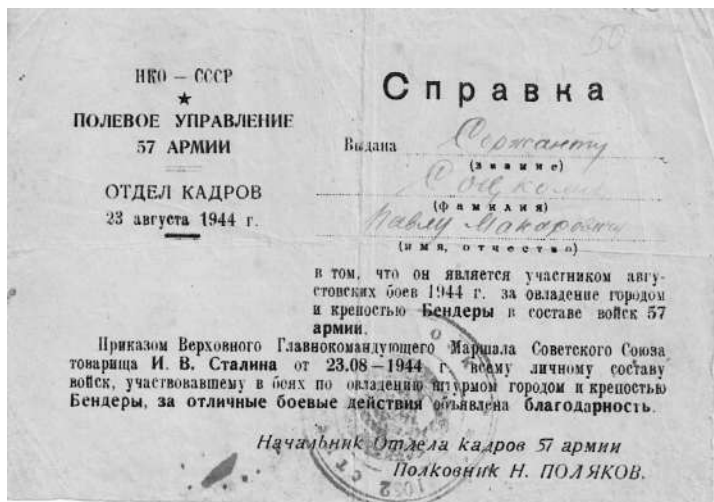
50

НКО — СССР
★
ПОЛЕВОЕ УПРАВЛЕНИЕ
57 АРМИИ

ОТДЕЛ КАДРОВ
23 августа 1944 г.

Справка

Выдана Сержанту
(звание)
Сойкому
(фамилия)
Павлу Макаровичу
(имя, отчество)

в том, что он является участником августовских боев 1944 г. за овладение городом и крепостью Бендеры в составе войск 57 армии.

Приказом Верховного Главнокомандующего Маршала Советского Союза товарища И. В. Сталина от 23.08—1944 г. всему личному составу войск, участвовавшему в боях по овладению штурмом городом и крепостью Бендеры, за отличные боевые действия объявлена благодарность.

Начальник Отдела кадров 57 армии
Полковник Н. ПОЛЯКОВ.